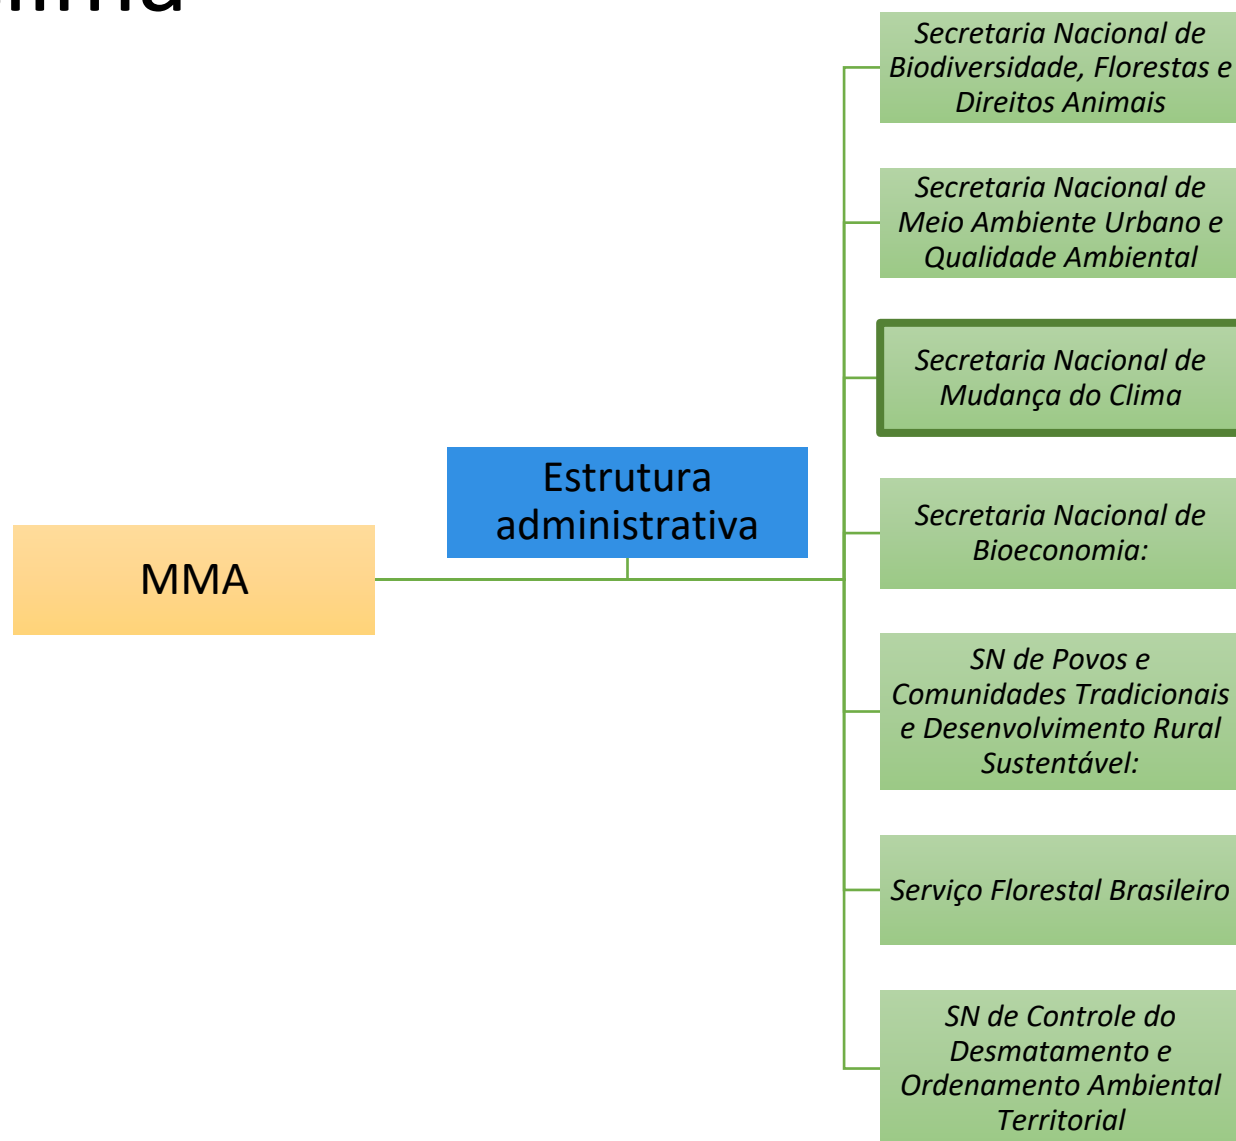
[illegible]

MMA

Estrutura administrativa

Secretaria Nacional de Biodiversidade, Florestas e Direitos Animais

Secretaria Nacional de Meio Ambiente Urbano e Qualidade Ambiental

Secretaria Nacional de Mudança do Clima

Secretaria Nacional de Bioeconomia:

SN de Povos e Comunidades Tradicionais e Desenvolvimento Rural Sustentável:

Serviço Florestal Brasileiro

SN de Controle do Desmatamento e Ordenamento Ambiental Territorial